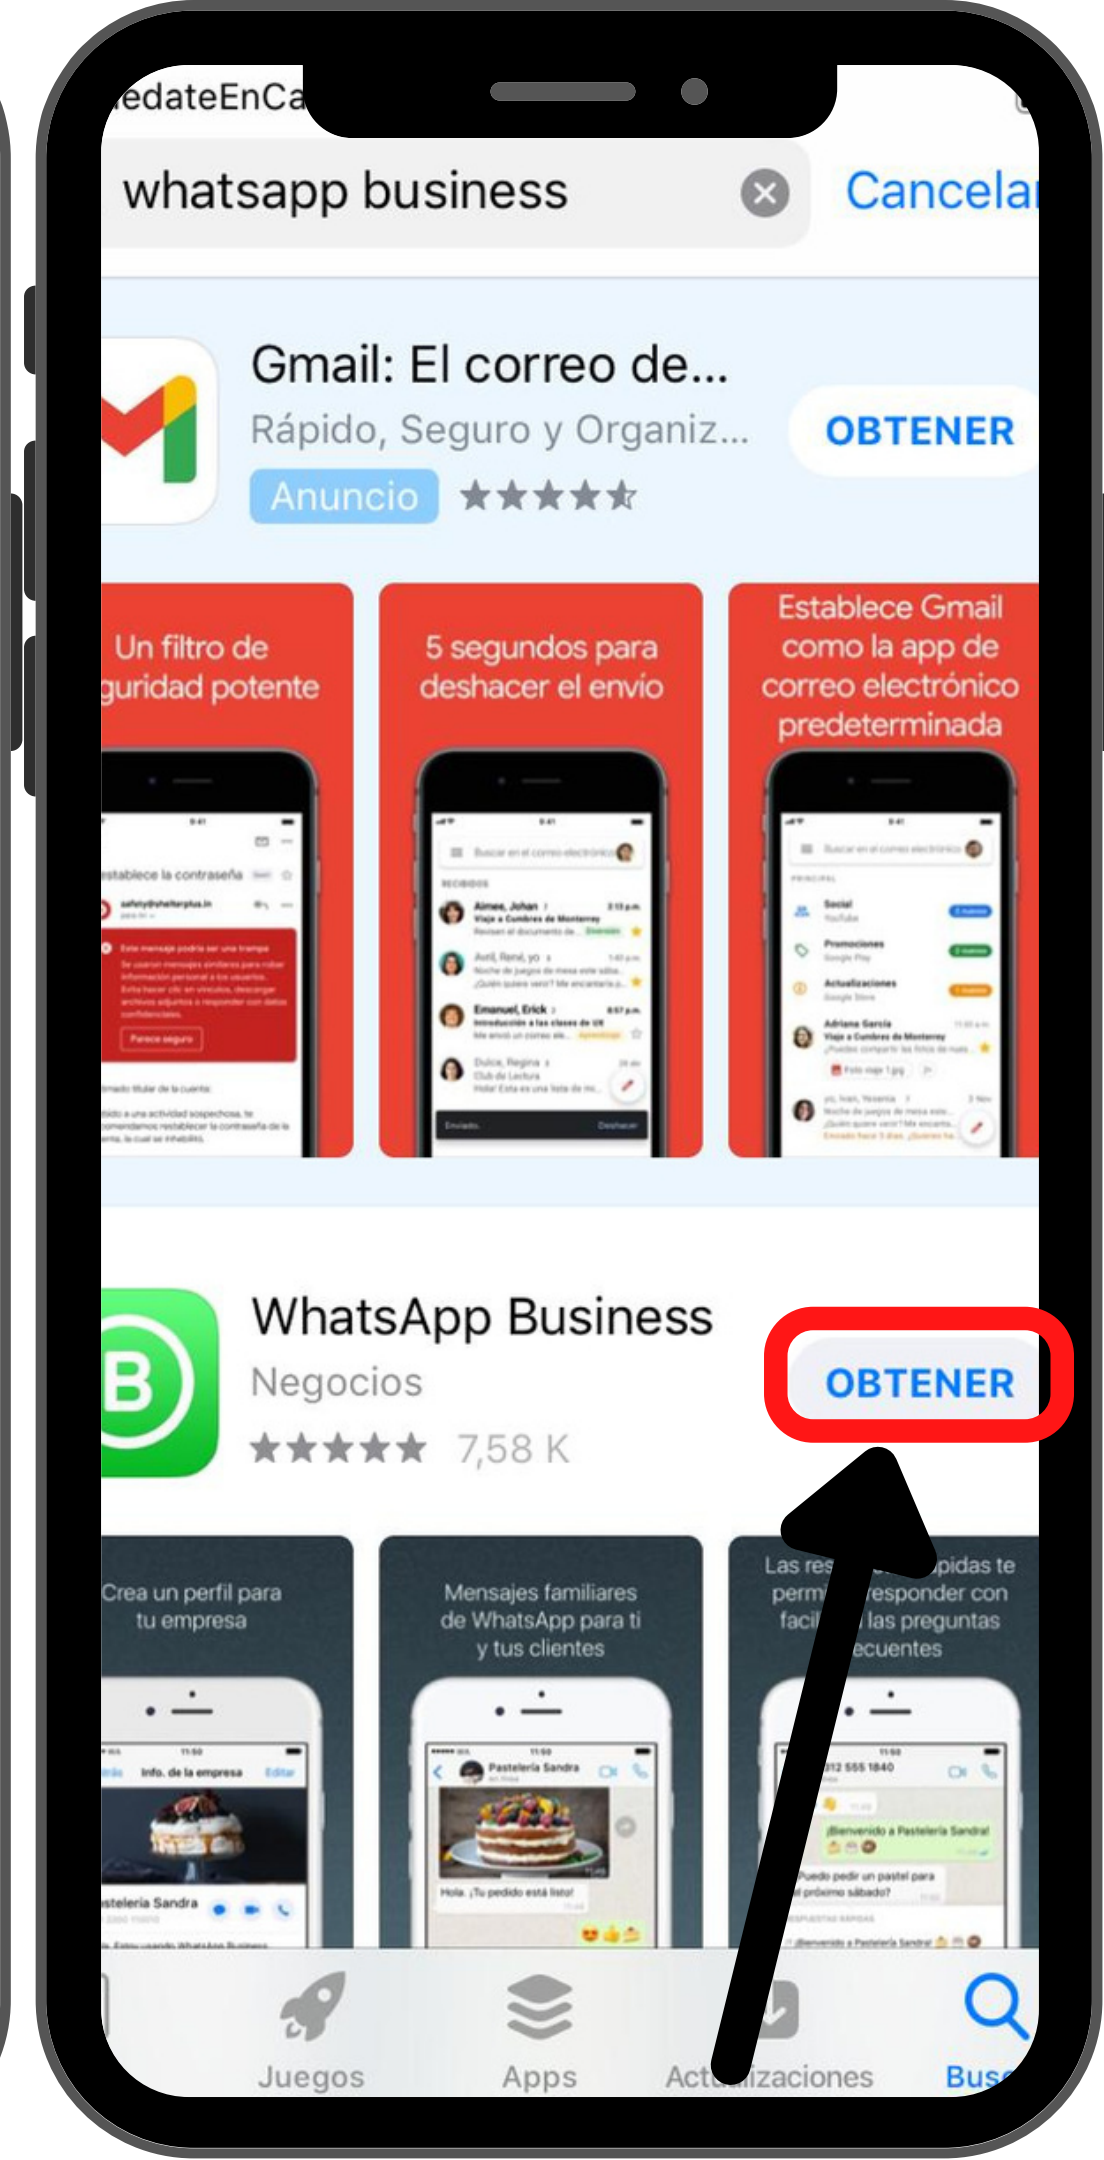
edateEnCa

whatsapp business

Cancelar

Gmail: El correo de...

Rápido, Seguro y Organiz...

Anuncio

OBTENER

Un filtro de guridad potente

5 segundos para deshacer el envío

Establece Gmail como la app de correo electrónico predeterminada

WhatsApp Business

Negocios

7,58 K

OBTENER

Crea un perfil para tu empresa

Mensajes familiares de WhatsApp para ti y tus clientes

Las res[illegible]pidas te perm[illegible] responder con facil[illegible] las preguntas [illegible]ecuentes

Juegos

Apps

Act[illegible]lizaciones

Bus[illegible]